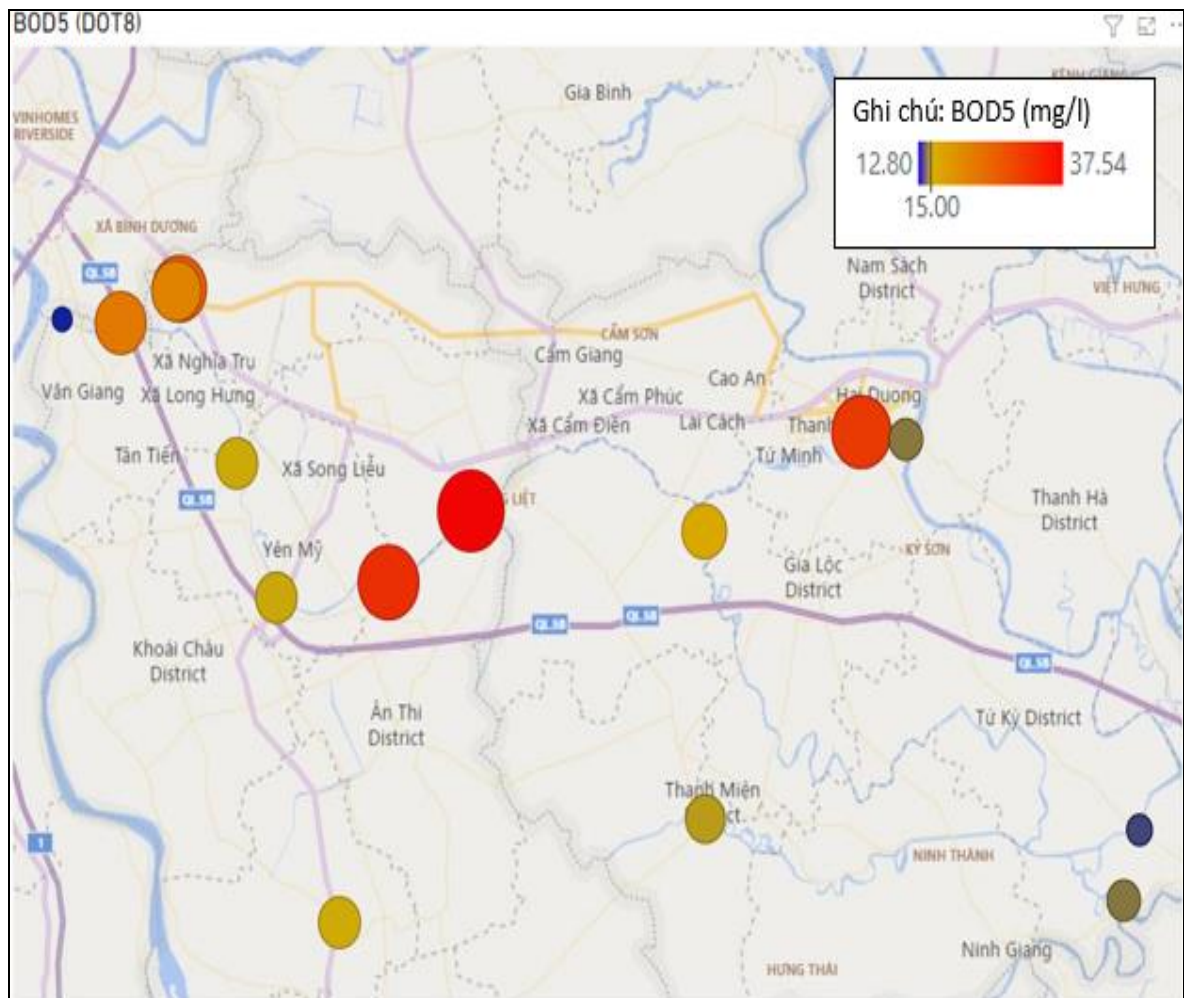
BOD5 (DOT8)

Ghi chú: BOD5 (mg/l)
12.80
37.54
15.00

Gia Bình
KÊNH GIANG
VINHOMES RIVERSIDE
XÃ BÌNH DƯƠNG
QL5B
Nam Sách District
VIỆT HƯNG
CẨM SƠN
Cẩm Giang
Xã Nghĩa Trụ
Cao An
Văn Giang
Xã Long Hưng
Xã Cẩm Phúc
Hải Dương
Xã Cẩm Điền
Lai Cách
Thanh
Tân Tiến
Xã Song Liễu
Tứ Minh
QL5B
LIỆT
Thanh Hà District
KỲ SƠN
Yên Mỹ
Gia Lộc District
QL5B
QL5B
Khoái Châu District
QL5B
Ân Thi District
Tứ Kỳ District
Thanh Miện
ict.
1
NINH THÀNH
Ninh Giang
HƯNG THÁI